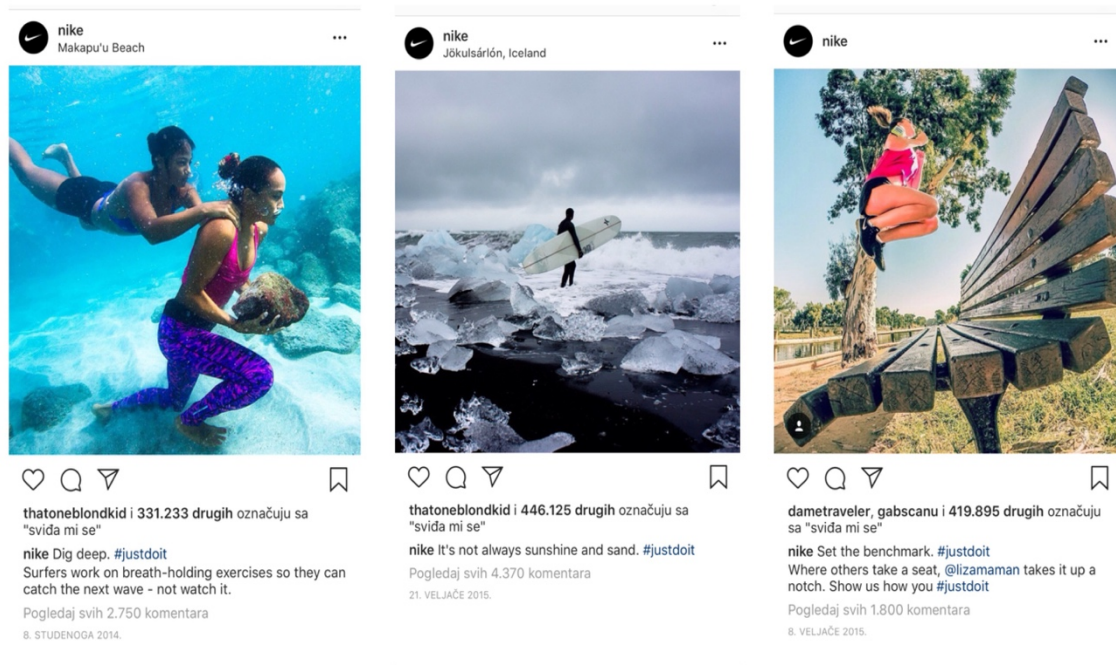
nike
Makapu'u Beach
...

thatoneblondkid i 331.233 drugih označuju sa "sviđa mi se"

nike Dig deep. #justdoit
Surfers work on breath-holding exercises so they can catch the next wave - not watch it.

Pogledaj svih 2.750 komentara

8. STUDENOGA 2014.

nike
Jökulsárlón, Iceland
...

thatoneblondkid i 446.125 drugih označuju sa "sviđa mi se"

nike It's not always sunshine and sand. #justdoit

Pogledaj svih 4.370 komentara

21. VELJAČE 2015.

nike
...

dametraveler, gabscanu i 419.895 drugih označuju sa "sviđa mi se"

nike Set the benchmark. #justdoit
Where others take a seat, @lizamaman takes it up a notch. Show us how you #justdoit

Pogledaj svih 1.800 komentara

8. VELJAČE 2015.